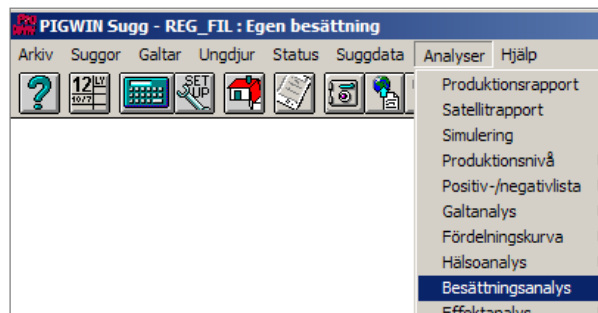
Pig Win PIGWIN Sugg - REG_FIL : Egen besättning

Arkiv Suggor Galtar Ungdjur Status Suggdata Analyser Hjälp

12 LV 10/7 SET UP

Produktionsrapport
Satellitrapport
Simulering
Produktionsnivå
Positiv-/negativlista
Galtanalys
Fördelningskurva
Hälsoanalys
Besättningsanalys
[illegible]